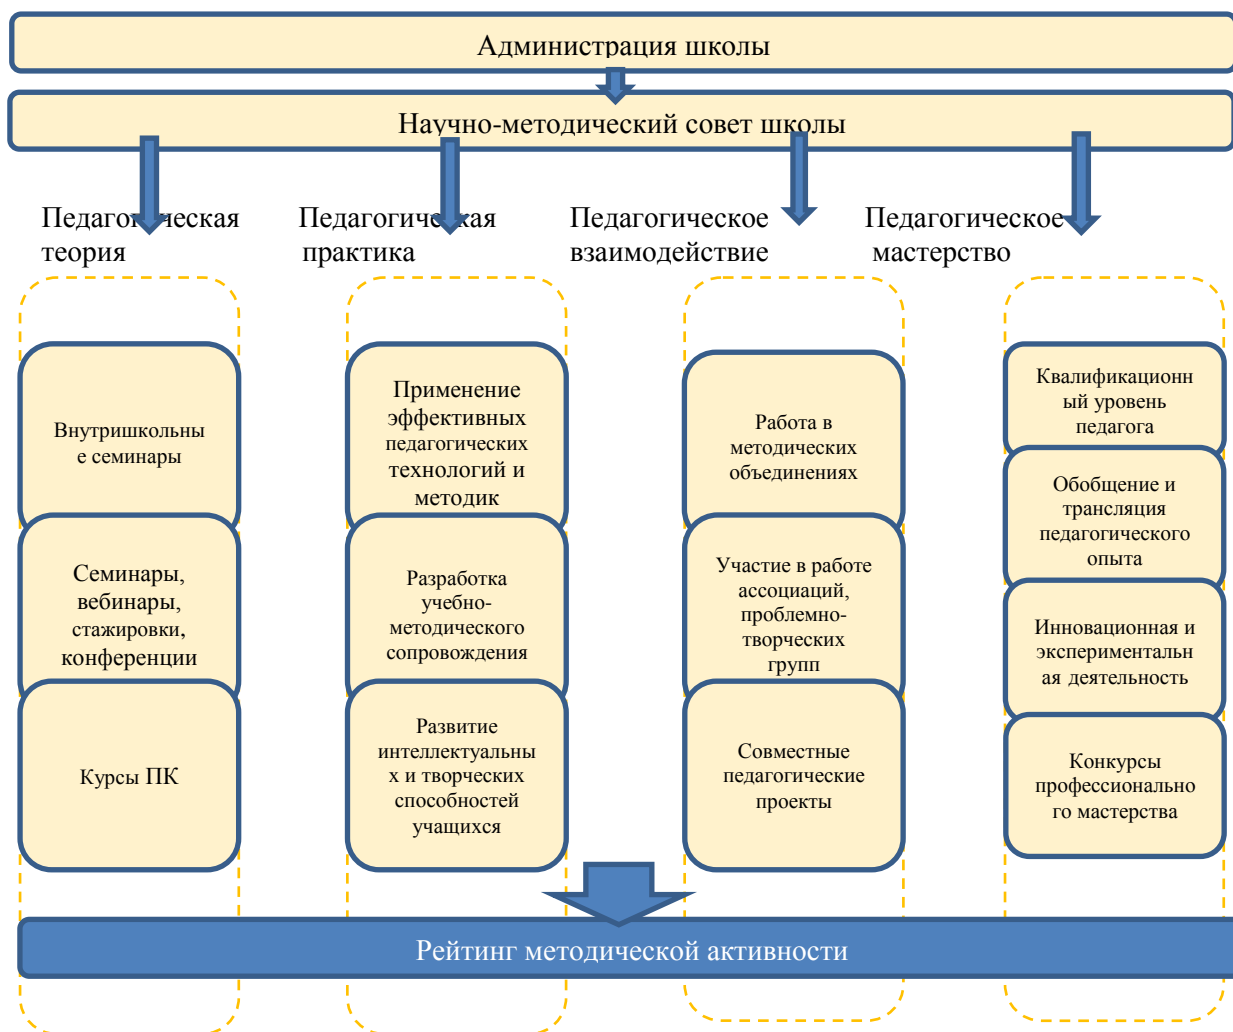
Администрация школы

Научно-методический совет школы

Педагогическая теория

Педагогическая практика

Педагогическое взаимодействие

Педагогическое мастерство

Внутришкольные семинары

Семинары, вебинары, стажировки, конференции

Курсы ПК

Применение эффективных педагогических технологий и методик

Разработка учебно-методического сопровождения

Развитие интеллектуальных и творческих способностей учащихся

Работа в методических объединениях

Участие в работе ассоциаций, проблемно-творческих групп

Совместные педагогические проекты

Квалификационный уровень педагога

Обобщение и трансляция педагогического опыта

Инновационная и экспериментальная деятельность

Конкурсы профессионального мастерства

Рейтинг методической активности